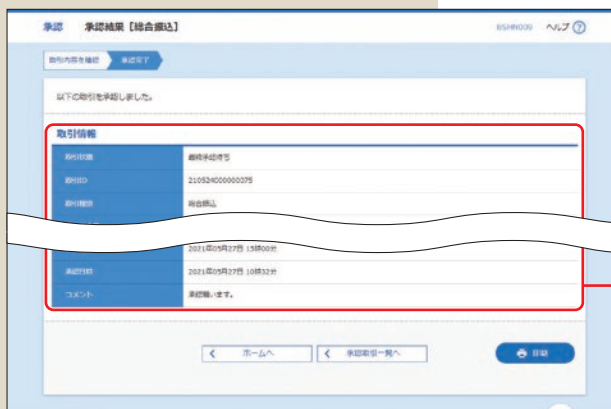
承認　承認結果［総合振込］

BSHN009　ヘルプ ?

取引内容を確認　承認完了

以下の取引を承認しました。

取引情報

| 取引状態 | 最終承認済み |
|---|---|
| 取引ID | 210524000000075 |
| 取引種別 | 総合振込 |
| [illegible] | 2021年05月27日 15時00分 |
| 承認日時 | 2021年05月27日 10時32分 |
| コメント | 承認願います。 |

< ホームへ　< 承認取引一覧へ　印刷